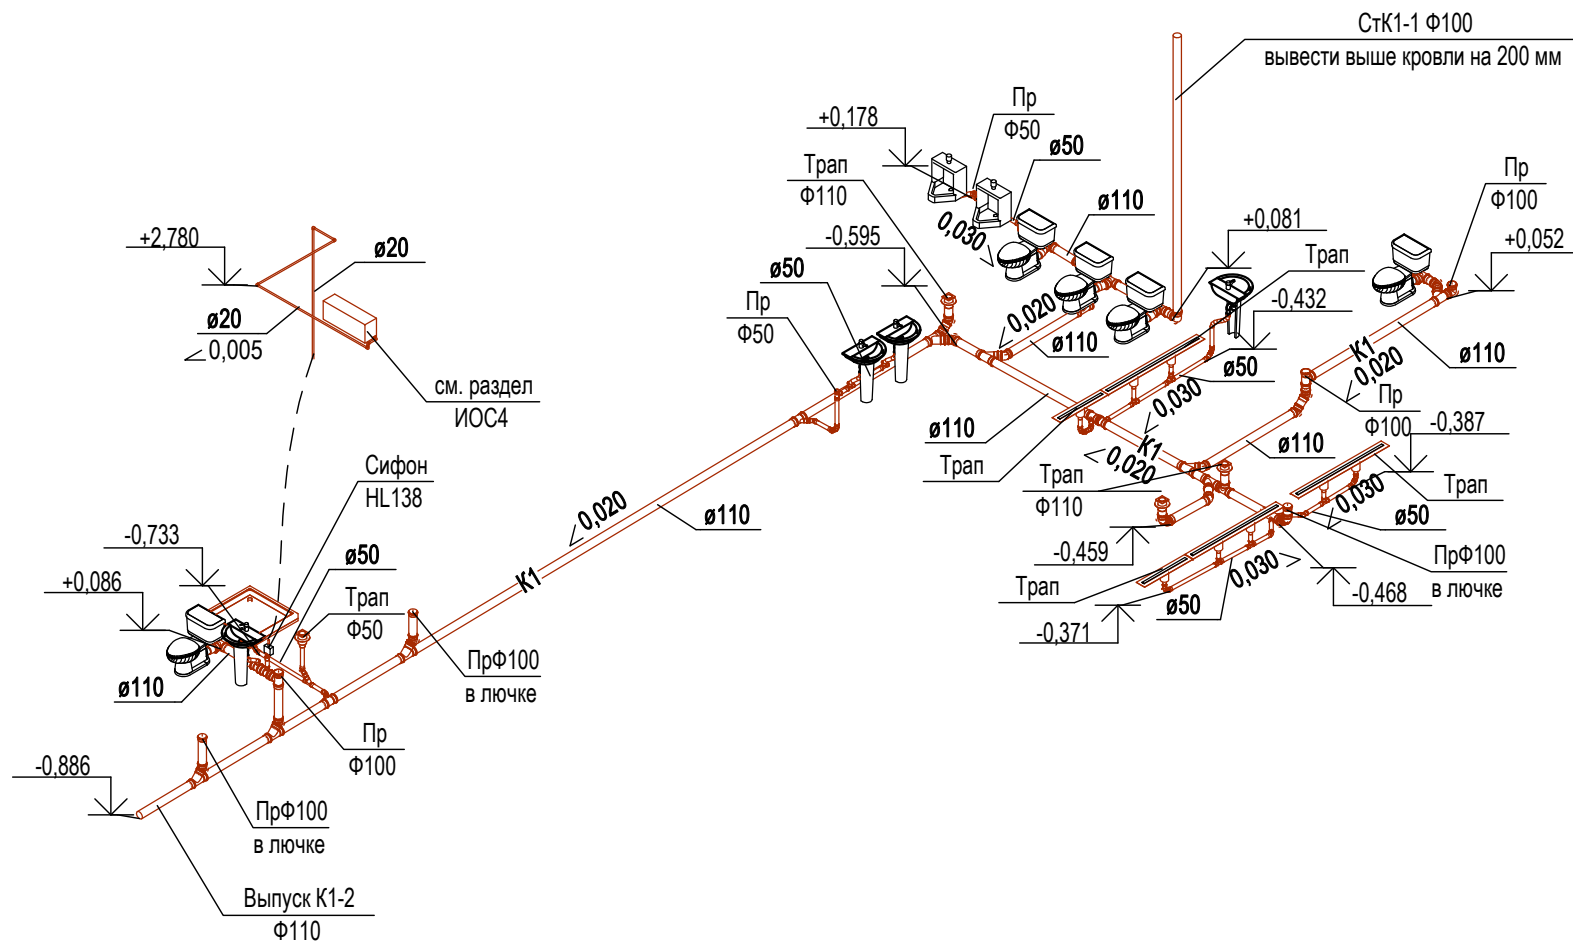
СтК1-1 Ф100
вывести выше кровли на 200 мм

+0,178
Пр
Ф50
ø50
Трап
Ф110
0,030
ø110
+0,081
Трап
Пр
Ф100
+0,052
-0,595
ø50
Пр
Ф50
0,020
ø110
-0,432
ø50
K1
0,020
ø110
0,030
Пр
Ф100
-0,387
ø110
Трап
K1
0,020
ø110
Трап
Ф110
Трап
0,030
ø50
-0,459
ПрФ100
в лючке
Трап
0,030
-0,468
ø50
-0,371

+2,780
ø20
ø20
0,005
см. раздел
ИОС4

Сифон
HL138
-0,733
ø50
+0,086
Трап
Ф50
ø110
0,020
ø110
K1
ПрФ100
в лючке
Пр
Ф100
-0,886
ПрФ100
в лючке
Выпуск К1-2
Ф110